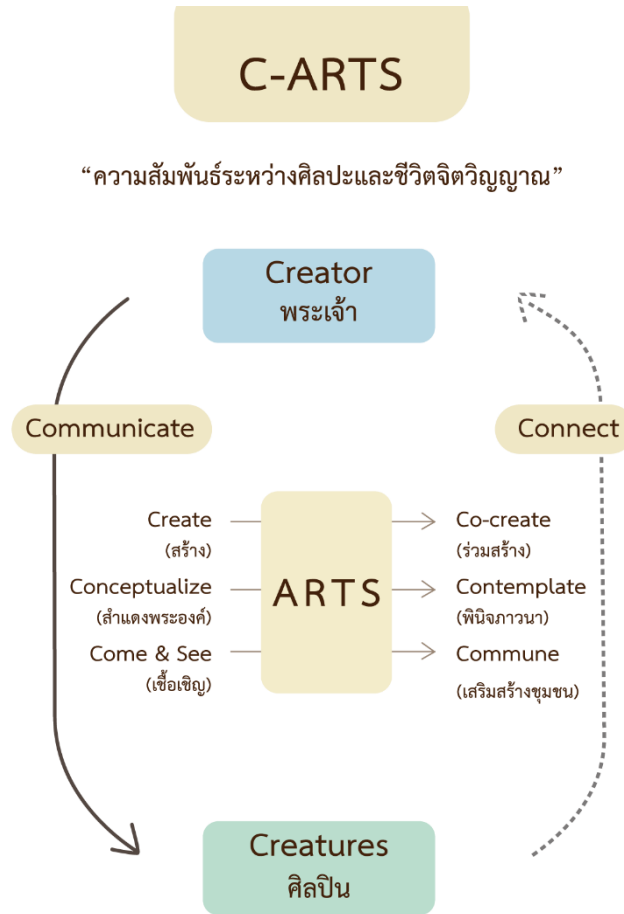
C-ARTS

“ความสัมพันธ์ระหว่างศิลปะและชีวิตจิตวิญญาณ”

Creator
พระเจ้า

Communicate

Connect

Create
(สร้าง)

Conceptualize
(สำแดงพระองค์)

Come & See
(เชื้อเชิญ)

ARTS

Co-create
(ร่วมสร้าง)

Contemplate
(พินิจภาวนา)

Commune
(เสริมสร้างชุมชน)

Creatures
ศิลปิน